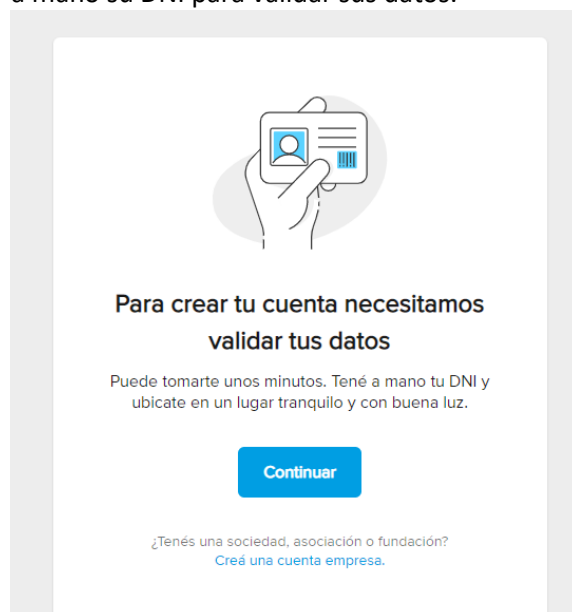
a mano su DNI para validar sus datos.

Para crear tu cuenta necesitamos validar tus datos

Puede tomarte unos minutos. Tené a mano tu DNI y ubicate en un lugar tranquilo y con buena luz.

Continuar

¿Tenés una sociedad, asociación o fundación?
Creá una cuenta empresa.